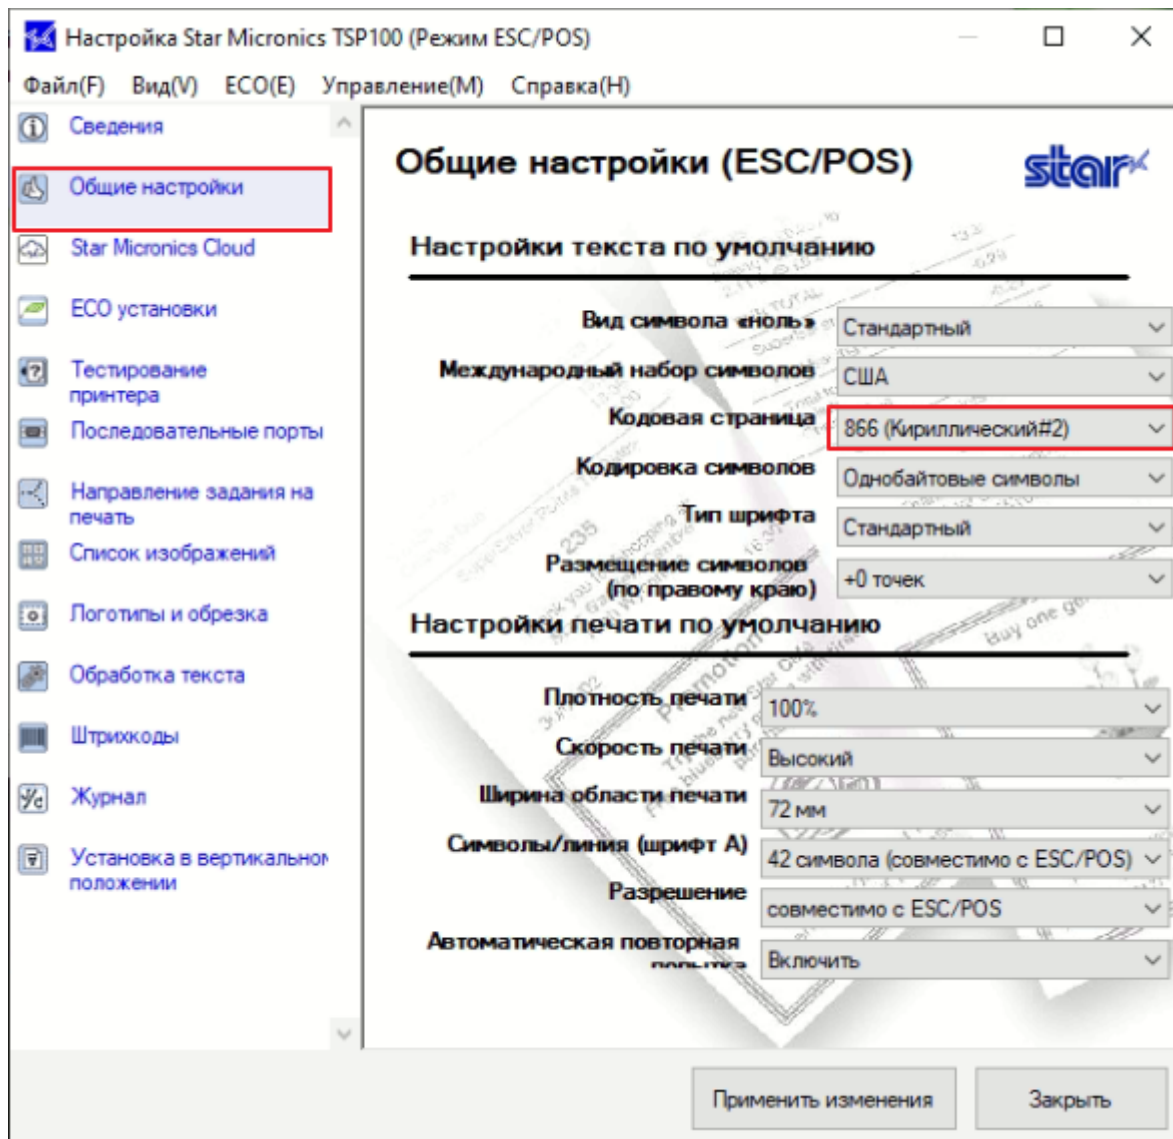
Настройка Star Micronics TSP100 (Режим ESC/POS)

Файл(F) Вид(V) ECO(E) Управление(M) Справка(H)

Сведения
Общие настройки
Star Micronics Cloud
ECO установки
Тестирование принтера
Последовательные порты
Направление задания на печать
Список изображений
Логотипы и обрезка
Обработка текста
Штрихкоды
Журнал
Установка в вертикальном положении

Общие настройки (ESC/POS)

star

Настройки текста по умолчанию

Вид символа «ноль» Стандартный
Международный набор символов США
Кодовая страница 866 (Кириллический#2)
Кодировка символов Однобайтовые символы
Тип шрифта Стандартный
Размещение символов (по правому краю) +0 точек

Настройки печати по умолчанию

Плотность печати 100%
Скорость печати Высокий
Ширина области печати 72 мм
Символы/линия (шрифт A) 42 символа (совместимо с ESC/POS)
Разрешение совместимо с ESC/POS
Автоматическая повторная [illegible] Включить

Применить изменения
Закрыть